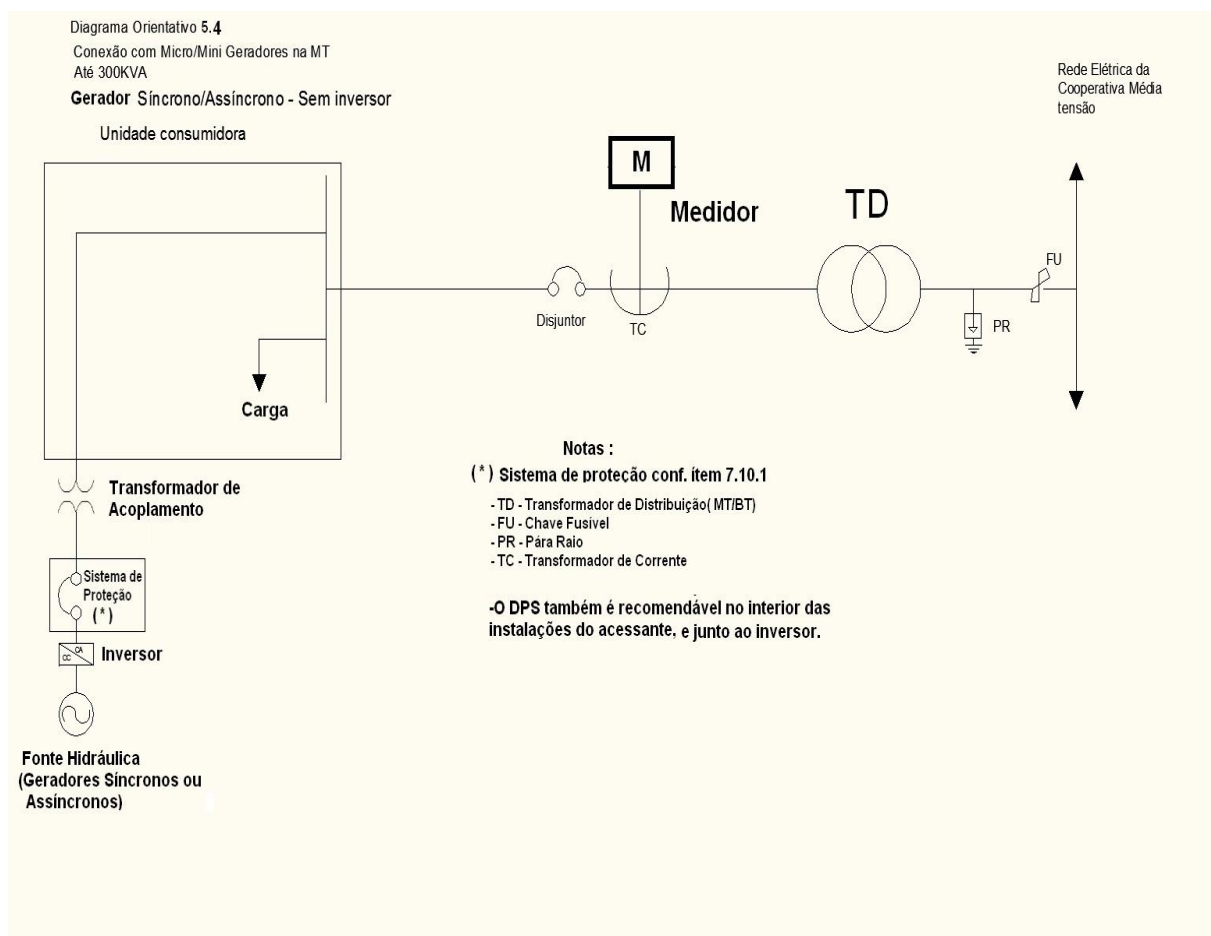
Diagrama Orientativo 5.4
Conexão com Micro/Mini Geradores na MT
Até 300KVA
Gerador Síncrono/Assíncrono - Sem inversor

Unidade consumidora

Rede Elétrica da Cooperativa Média tensão

M

Medidor

TD

FU

Disjuntor

TC

PR

Carga

Notas :
(*) Sistema de proteção conf. ítem 7.10.1
- TD - Transformador de Distribuição( MT/BT)
- FU - Chave Fusivel
- PR - Pára Raio
- TC - Transformador de Corrente

-O DPS também é recomendável no interior das instalações do acessante, e junto ao inversor.

Transformador de Acoplamento

Sistema de Proteção
(*)

CA
CC

Inversor

Fonte Hidráulica
(Geradores Síncronos ou Assíncronos)